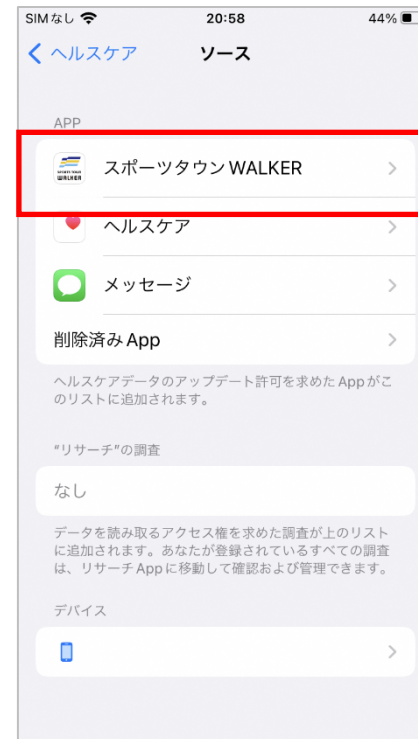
SIMなし 20:58 44%

ヘルスケア ソース

APP

スポーツタウンWALKER

ヘルスケア

メッセージ

削除済みApp

ヘルスケアデータのアップデート許可を求めたAppがこのリストに追加されます。

"リサーチ"の調査

なし

データを読み取るアクセス権を求めた調査が上のリストに追加されます。あなたが登録されているすべての調査は、リサーチAppに移動して確認および管理できます。

デバイス